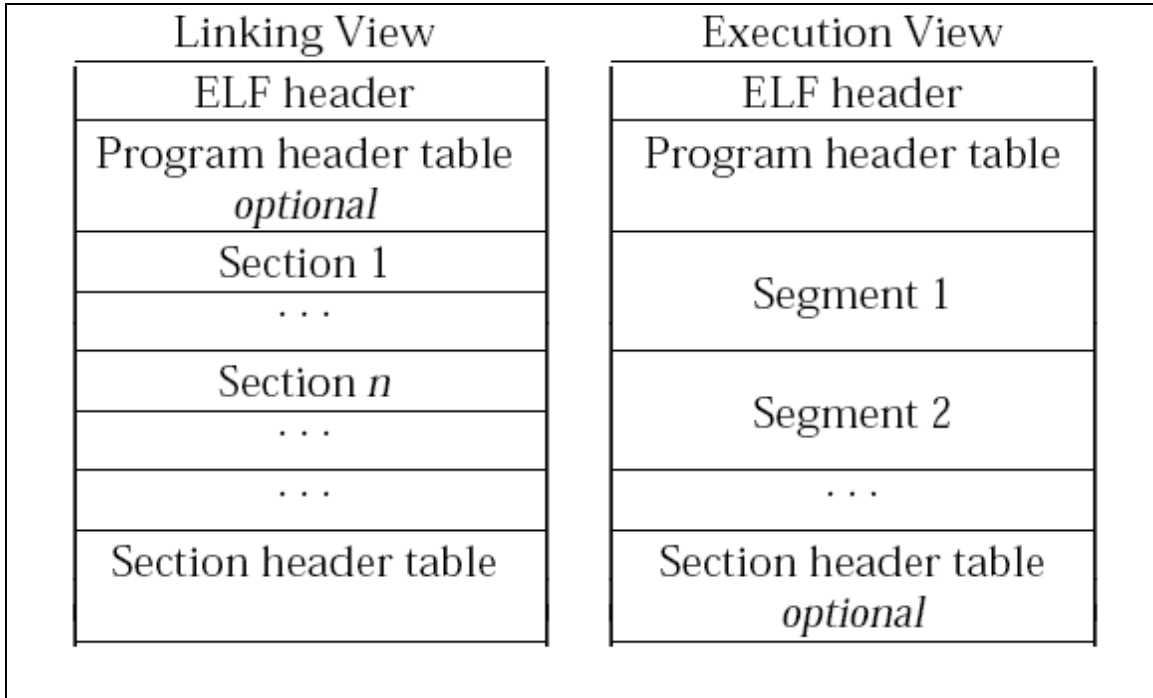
| Linking View |
|---|
| ELF header |
| Program header table *optional* |
| Section 1 |
| . . . |
| Section *n* |
| . . . |
| . . . |
| Section header table |

| Execution View |
|---|
| ELF header |
| Program header table |
| Segment 1 |
| Segment 2 |
| . . . |
| Section header table *optional* |